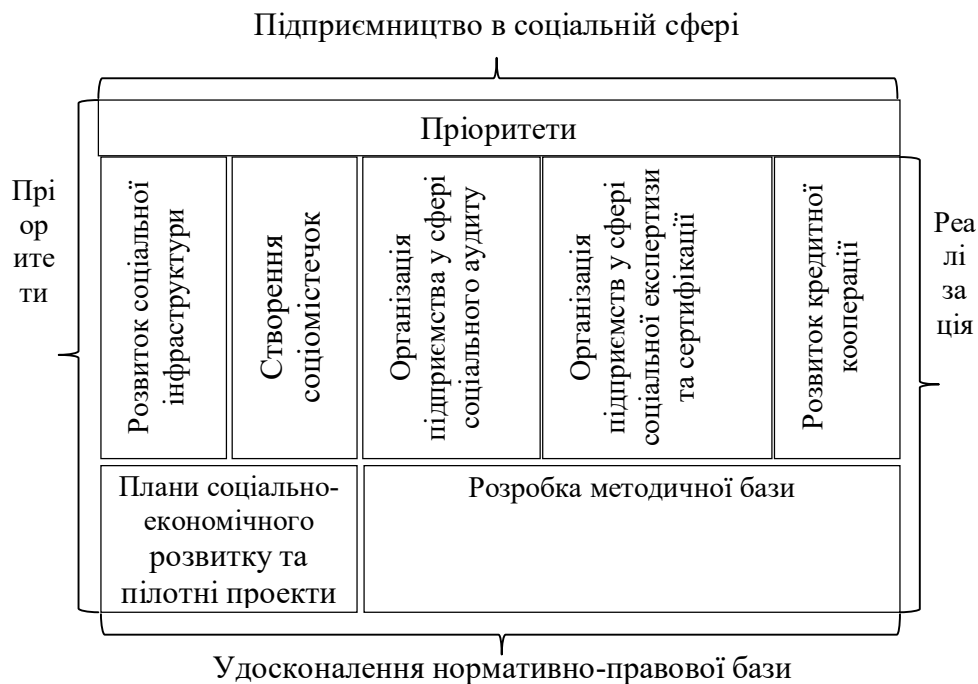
Підприємництво в соціальній сфері

Пріоритети

Прі ор ите ти

Розвиток соціальної інфраструктури

Створення соціомістечок

Організація підприємства у сфері соціального аудиту

Організація підприємств у сфері соціальної експертизи та сертифікації

Розвиток кредитної кооперації

Реа лі за ція

Плани соціально-економічного розвитку та пілотні проекти

Розробка методичної бази

Удосконалення нормативно-правової бази